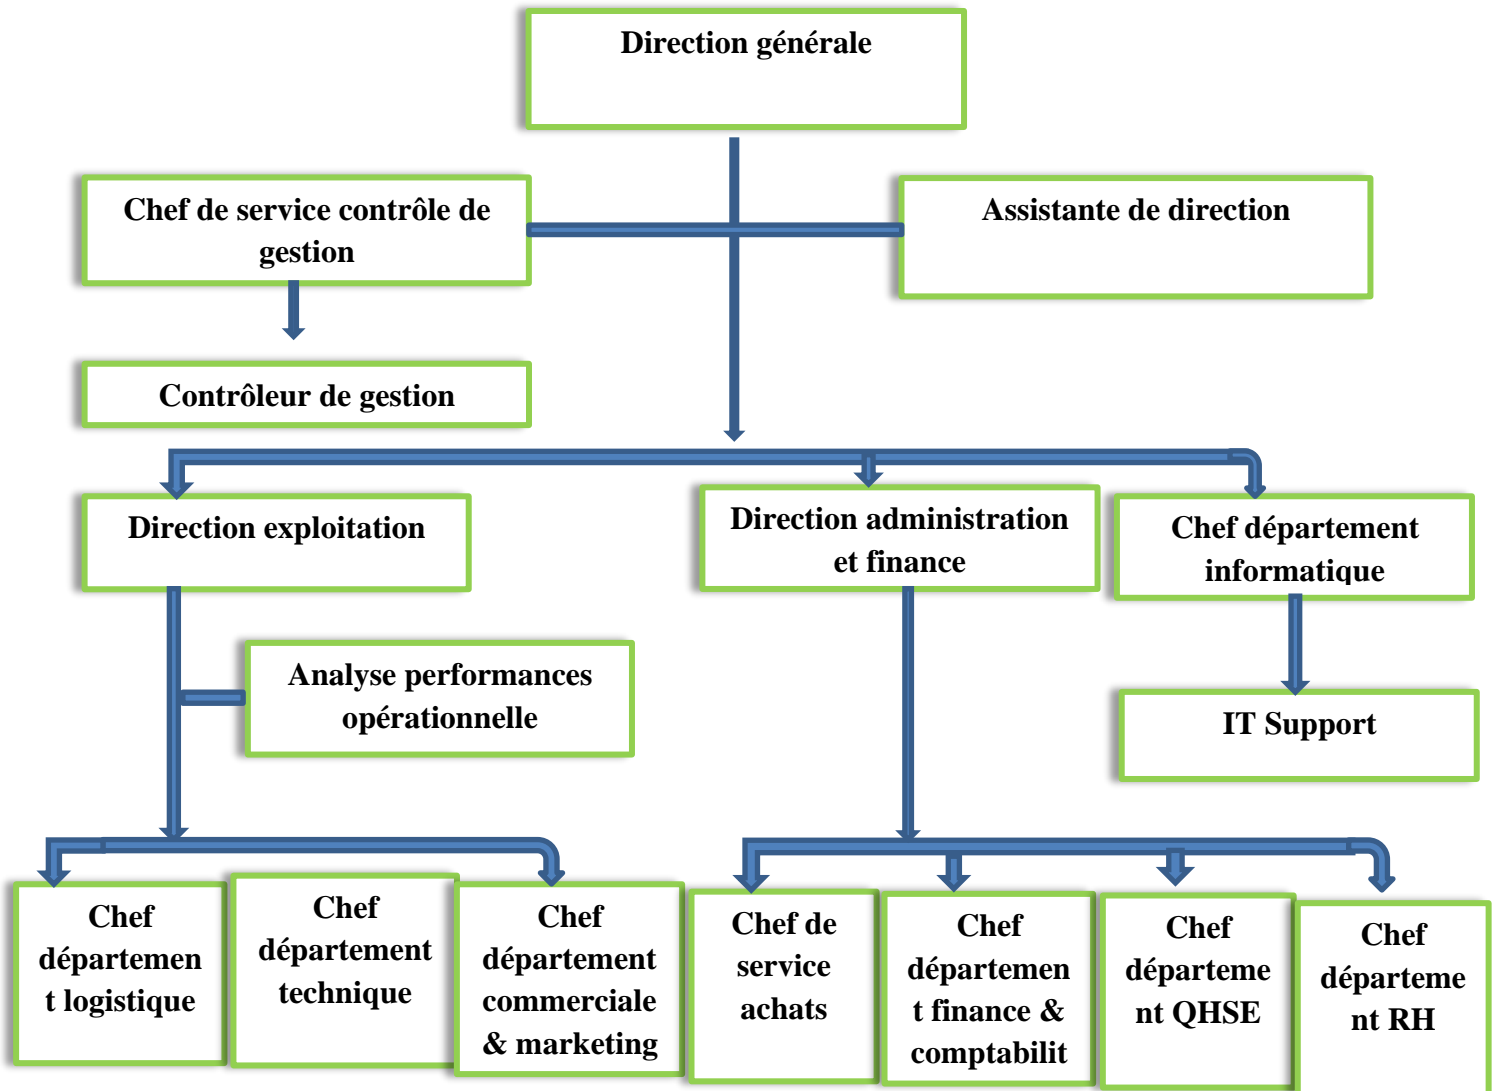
Direction générale

Chef de service contrôle de gestion

Assistante de direction

Contrôleur de gestion

Direction exploitation

Direction administration et finance

Chef département informatique

Analyse performances opérationnelle

IT Support

Chef département logistique

Chef département technique

Chef département commerciale & marketing

Chef de service achats

Chef département finance & comptabilit

Chef département QHSE

Chef département RH